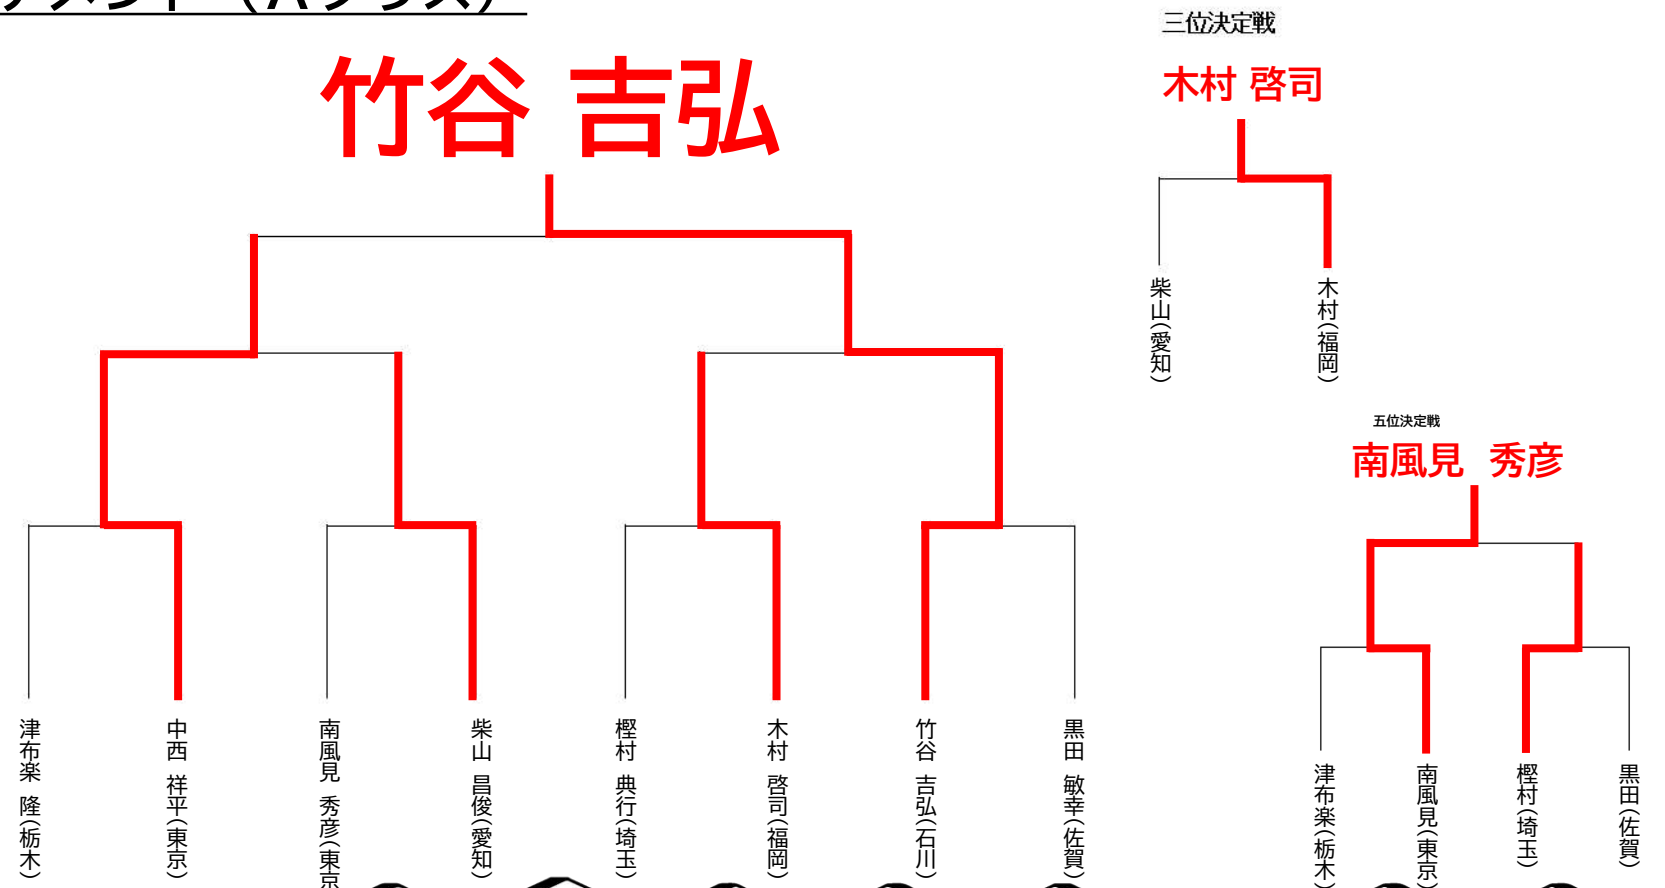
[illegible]

竹谷 吉弘

津布楽 隆（栃木）

中西 祥平（東京）

南風見 秀彦（東京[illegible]

柴山 昌俊（愛知）

樫村 典行（埼玉）

木村 啓司（福岡）

竹谷 吉弘（石川）

黒田 敏幸（佐賀）

三位決定戦

木村 啓司

柴山（愛知）

木村（福岡）

五位決定戦

南風見 秀彦

津布楽（栃木）

南風見（東京）

樫村（埼玉）

黒田（佐賀）